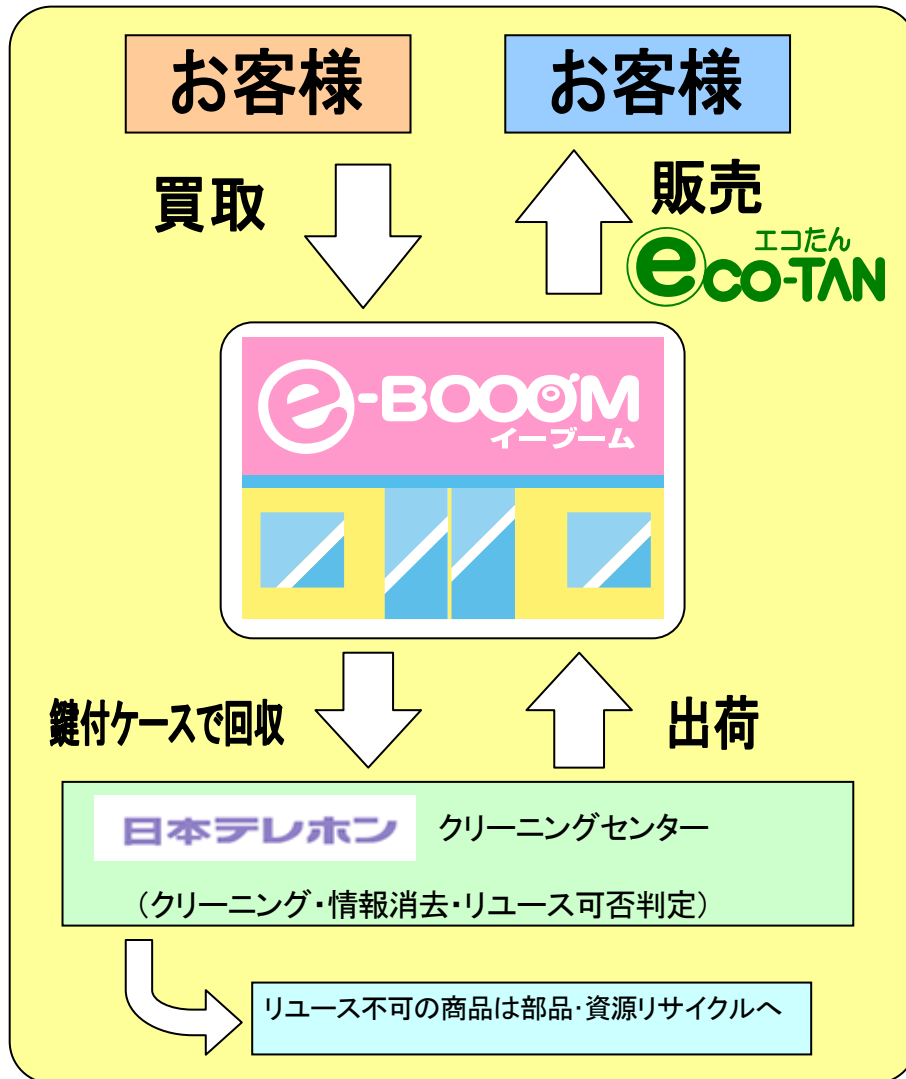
お客様

お客様

買取

販売

エコたん
eCO-TAN

e-BOOOM
イーブーム

鍵付ケースで回収

出荷

日本テレホン クリーニングセンター

（クリーニング・情報消去・リユース可否判定）

リユース不可の商品は部品･資源リサイクルへ